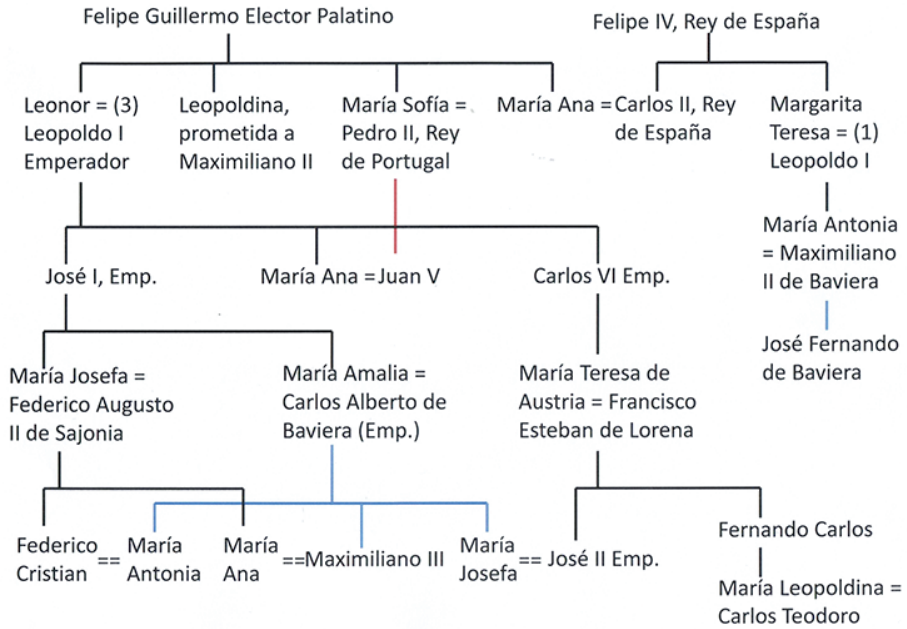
Felipe Guillermo Elector Palatino

Felipe IV, Rey de España

Leonor = (3) Leopoldo I Emperador

Leopoldina, prometida a Maximiliano II

María Sofía = Pedro II, Rey de Portugal

María Ana = Carlos II, Rey de España

Margarita Teresa = (1) Leopoldo I

María Antonia = Maximiliano II de Baviera

José I, Emp.

María Ana = Juan V

Carlos VI Emp.

José Fernando de Baviera

María Josefa = Federico Augusto II de Sajonia

María Amalia = Carlos Alberto de Baviera (Emp.)

María Teresa de Austria = Francisco Esteban de Lorena

Federico Cristian == María Antonia

María Ana == Maximiliano III

María Josefa == José II Emp.

Fernando Carlos

María Leopoldina = Carlos Teodoro